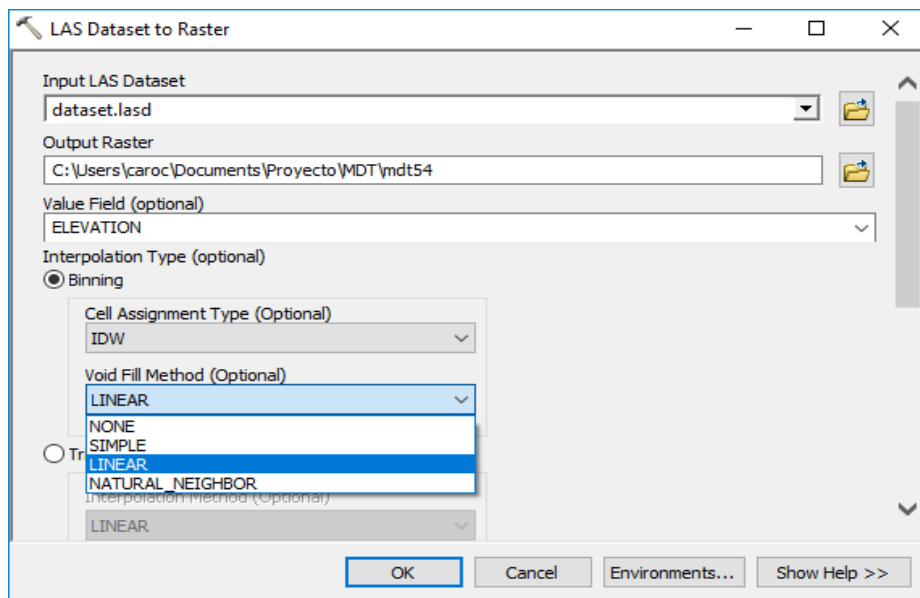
LAS Dataset to Raster

Input LAS Dataset
dataset.lasd
Output Raster
C:\Users\caroc\Documents\Proyecto\MDT\mdt54
Value Field (optional)
ELEVATION
Interpolation Type (optional)
Binning
Cell Assignment Type (Optional)
IDW
Void Fill Method (Optional)
LINEAR
NONE
SIMPLE
LINEAR
NATURAL_NEIGHBOR
Tr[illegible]
Interpolation Method (Optional)
LINEAR

OK
Cancel
Environments...
Show Help >>